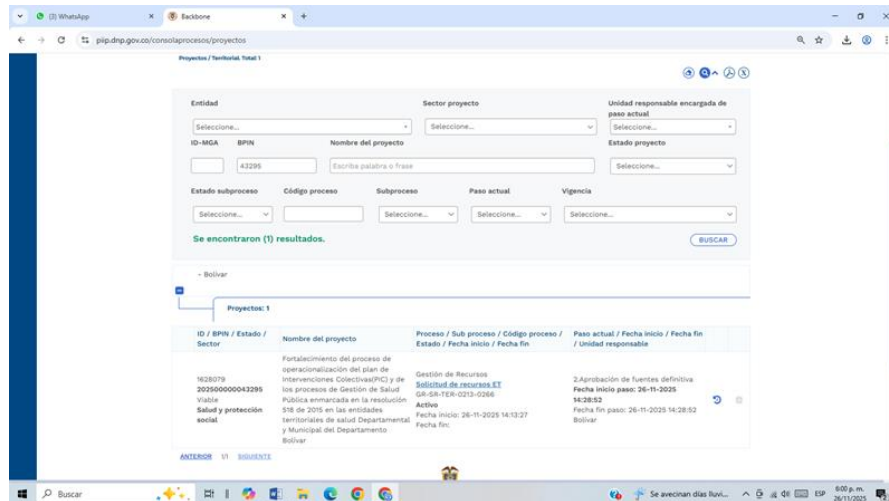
(3) WhatsApp
Backbone
piip.dnp.gov.co/consolaprocesos/proyectos

Proyectos / Territorial. Total 1

Entidad
Seleccione...
Sector proyecto
Seleccione...
Unidad responsable encargada de paso actual
Seleccione...
ID-MGA
BPIN
43295
Nombre del proyecto
Escriba palabra o frase
Estado proyecto
Seleccione...
Estado subproceso
Seleccione...
Código proceso
Subproceso
Seleccione...
Paso actual
Seleccione...
Vigencia
Seleccione...
Se encontraron (1) resultados.
BUSCAR

- Bolívar

Proyectos: 1

| ID / BPIN / Estado / Sector | Nombre del proyecto | Proceso / Sub proceso / Código proceso / Estado / Fecha inicio / Fecha fin | Paso actual / Fecha inicio / Fecha fin / Unidad responsable |
|---|---|---|---|
| 1628079 202500000043295 Viable Salud y protección social | Fortalecimiento del proceso de operacionalización del plan de Intervenciones Colectivas(PIC) y de los procesos de Gestión de Salud Pública enmarcada en la resolución 518 de 2015 en las entidades territoriales de salud Departamental y Municipal del Departamento Bolívar | Gestión de Recursos Solicitud de recursos ET GR-SR-TER-0213-0266 Activo Fecha inicio: 26-11-2025 14:13:27 Fecha fin: | 2.Aprobación de fuentes definitiva Fecha inicio paso: 26-11-2025 14:28:52 Fecha fin paso: 26-11-2025 14:28:52 Bolívar |

ANTERIOR 1/1 SIGUIENTE

Buscar
Se avecinan días lluvi...
ESP
6:00 p. m.
26/11/2025